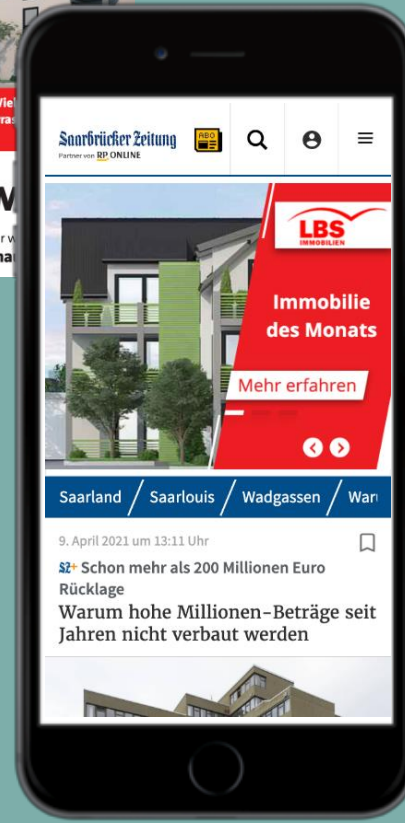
Saarbrücker Zeitung
Partner von RP ONLINE

ABO

LBS
IMMOBILIEN

Immobilie des Monats

Mehr erfahren

Saarland / Saarlouis / Wadgassen / War

9. April 2021 um 13:11 Uhr

SZ+ Schon mehr als 200 Millionen Euro Rücklage

Warum hohe Millionen-Beträge seit Jahren nicht verbaut werden